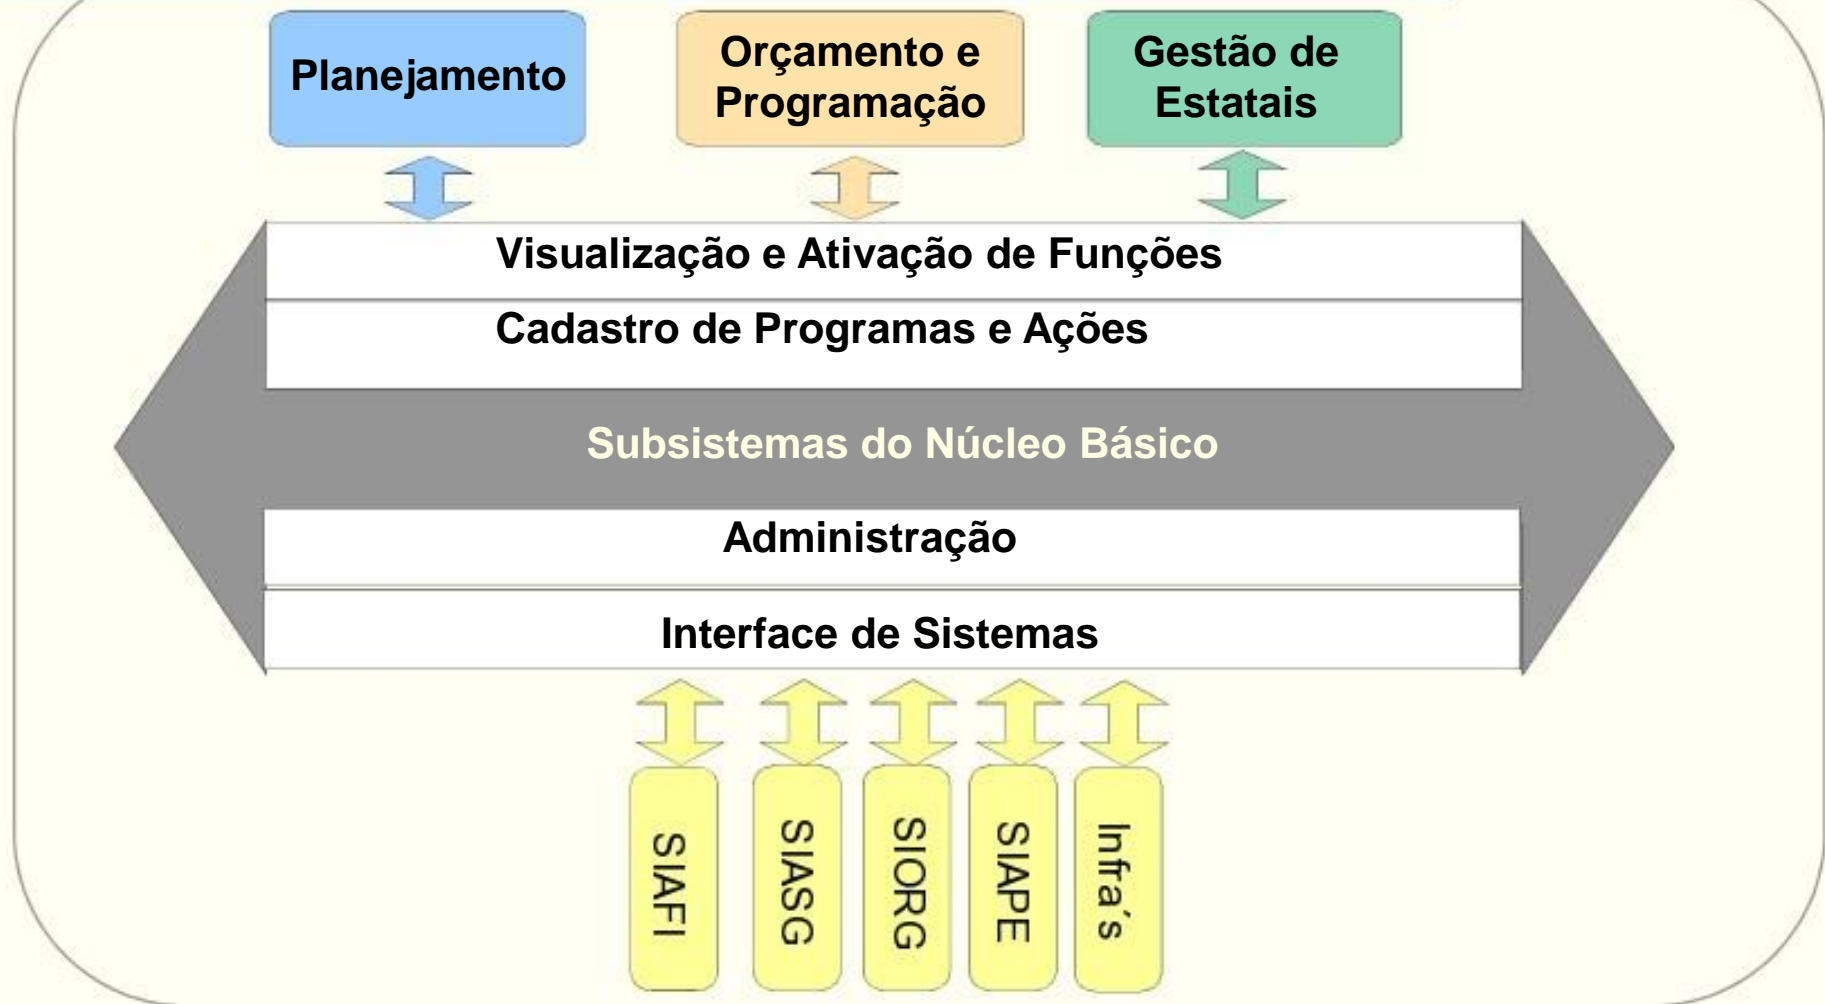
Planejamento

Orçamento e Programação

Gestão de Estatais

Visualização e Ativação de Funções

Cadastro de Programas e Ações

Subsistemas do Núcleo Básico

Administração

Interface de Sistemas

SIAFI

SIASG

SIORG

SIAPE

Infra's